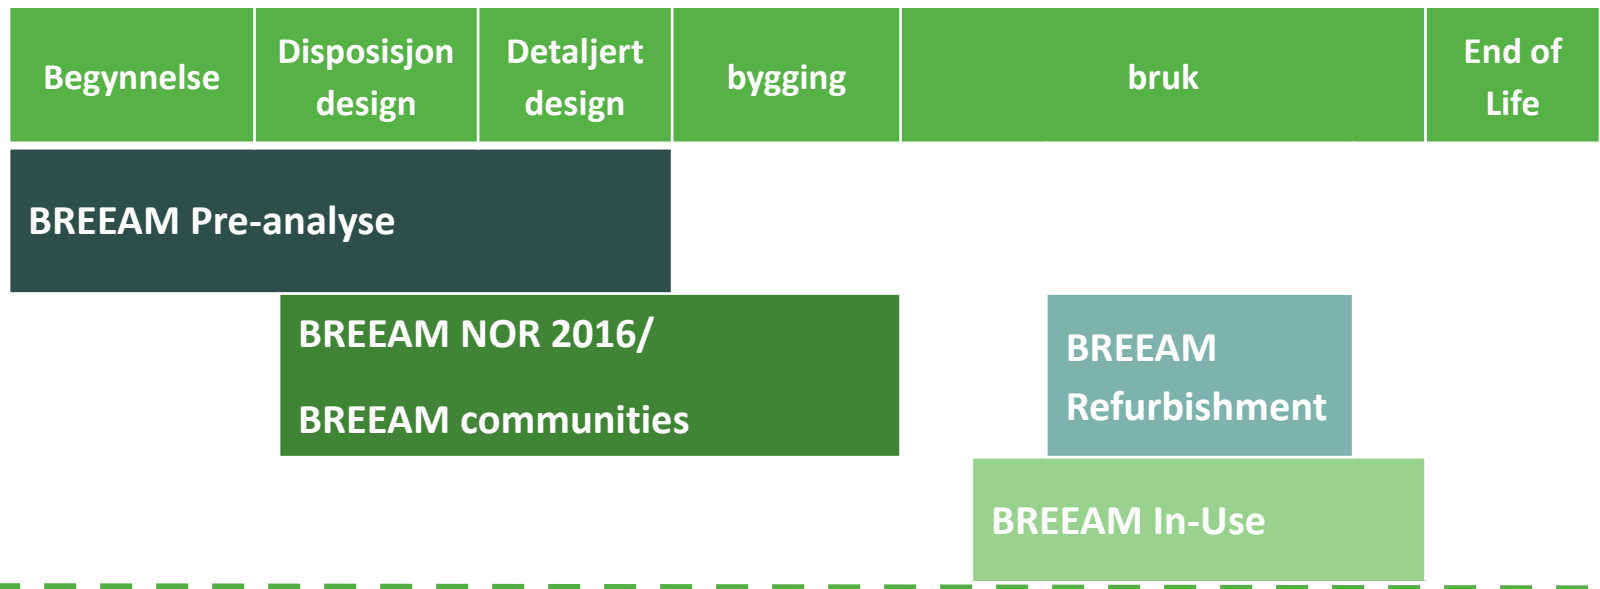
| Begynnelse | Disposisjon design | Detaljert design | bygging | bruk | End of Life |
|---|---|---|---|---|---|

BREEAM Pre-analyse

BREEAM NOR 2016/

BREEAM communities

BREEAM Refurbishment

BREEAM In-Use